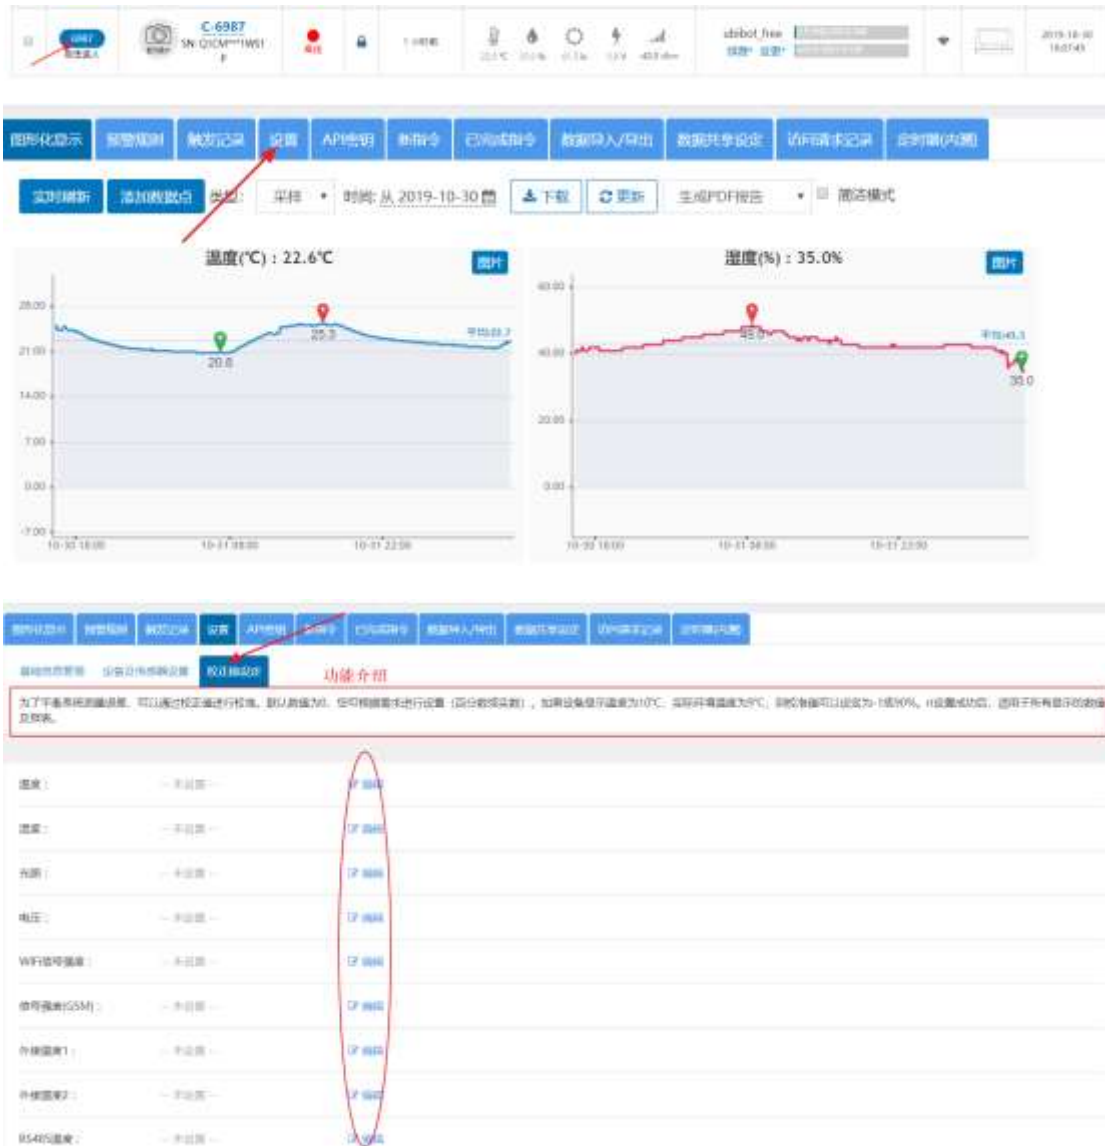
C-6987
SN: Q1CM***1W51
ubibot_free
2019-10-30

图形化显示 | 报警规则 | 触发记录 | 设置 | API密钥 | 新指令 | 已完成指令 | 数据导入/导出 | 数据共享设定 | 访问请求记录 | 多时刻(内测)

实时刷新 | 添加数据点 | 类型: 采样 | 时间: 从 2019-10-30 | 下载 | 更新 | 生成PDF报告 | 简洁模式

温度(℃) : 22.6℃
图片
28.00
21.00
14.00
7.00
0.00
-7.00
25.3
20.8
平均22.7
10-30 16:00
10-17 08:00
10-17 22:00

湿度(%) : 35.0%
图片
60.00
40.00
20.00
0.00
48.9
35.0
平均45.3
10-30 16:00
10-17 08:00
10-17 22:00

图形化显示 | 报警规则 | 触发记录 | 设置 | API密钥 | 新指令 | 已完成指令 | 数据导入/导出 | 数据共享设定 | 访问请求记录 | 多时刻(内测)

基础信息管理 | 设备及传感器设置 | 校正偏差值

功能介绍

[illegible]

温度: --未设置-- 编辑
湿度: --未设置-- 编辑
光照: --未设置-- 编辑
电压: --未设置-- 编辑
WiFi信号强度: --未设置-- 编辑
信号强度(GSM): --未设置-- 编辑
外接温度1: --未设置-- 编辑
外接温度2: --未设置-- 编辑
RS485温度: --未设置-- 编辑